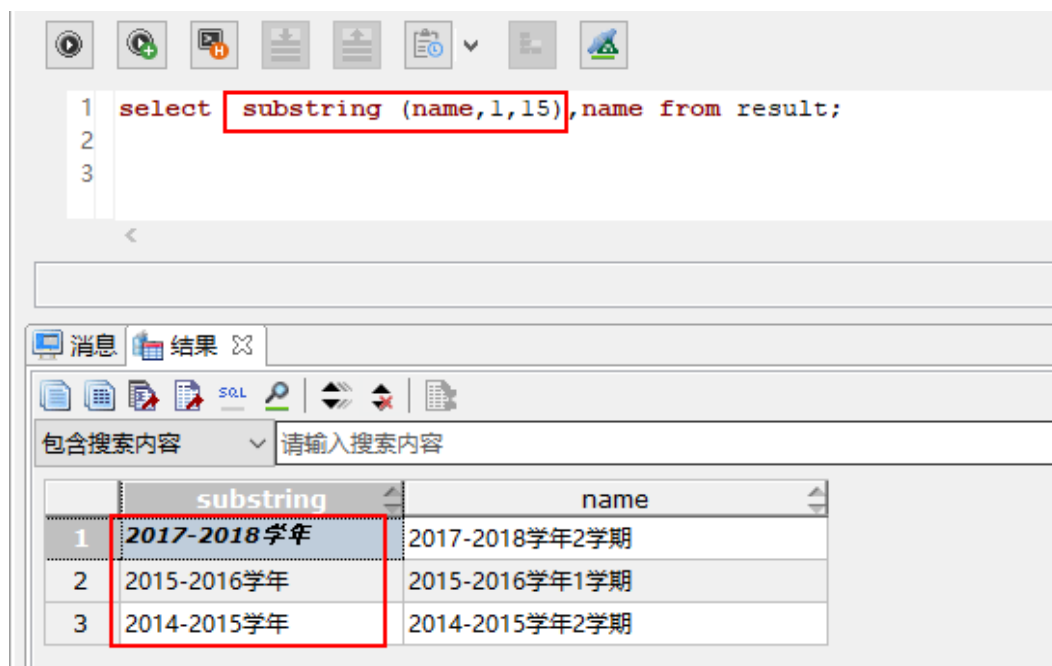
1 select substring (name,1,15),name from result;
2
3

消息 结果

SQL

包含搜索内容 请输入搜索内容

| | substring | name |
|---|---|---|
| 1 | 2017-2018学年 | 2017-2018学年2学期 |
| 2 | 2015-2016学年 | 2015-2016学年1学期 |
| 3 | 2014-2015学年 | 2014-2015学年2学期 |